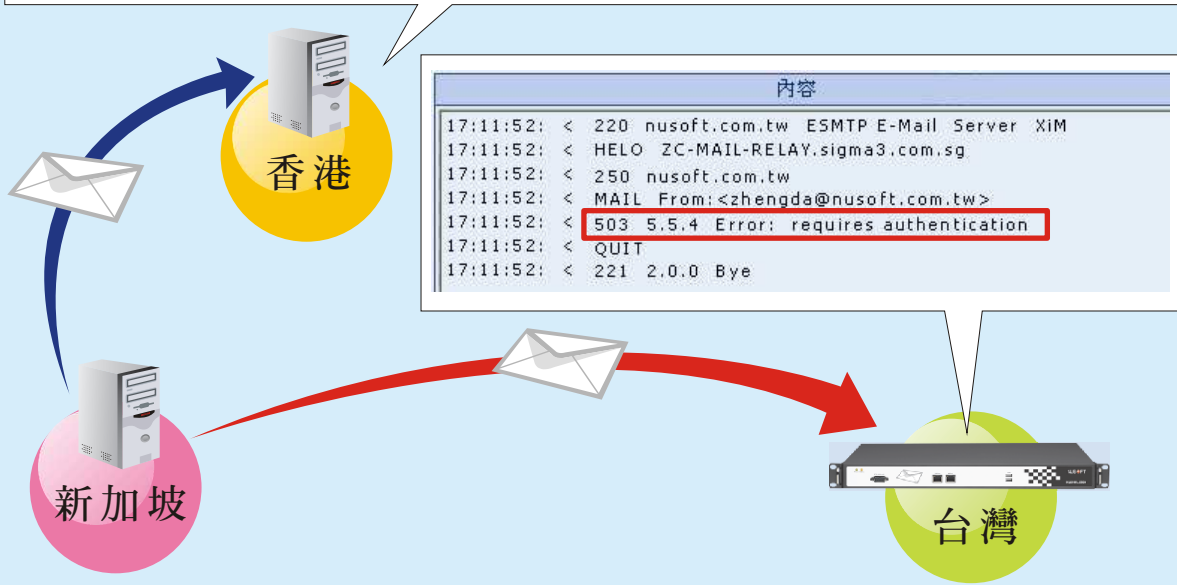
香港

內容

17:11:52: < 220 nusoft.com.tw ESMTP E-Mail Server XiM
17:11:52: < HELO ZC-MAIL-RELAY.sigma3.com.sg
17:11:52: < 250 nusoft.com.tw
17:11:52: < MAIL From:<zhengda@nusoft.com.tw>
17:11:52: < 503 5.5.4 Error: requires authentication
17:11:52: < QUIT
17:11:52: < 221 2.0.0 Bye

新加坡

台灣